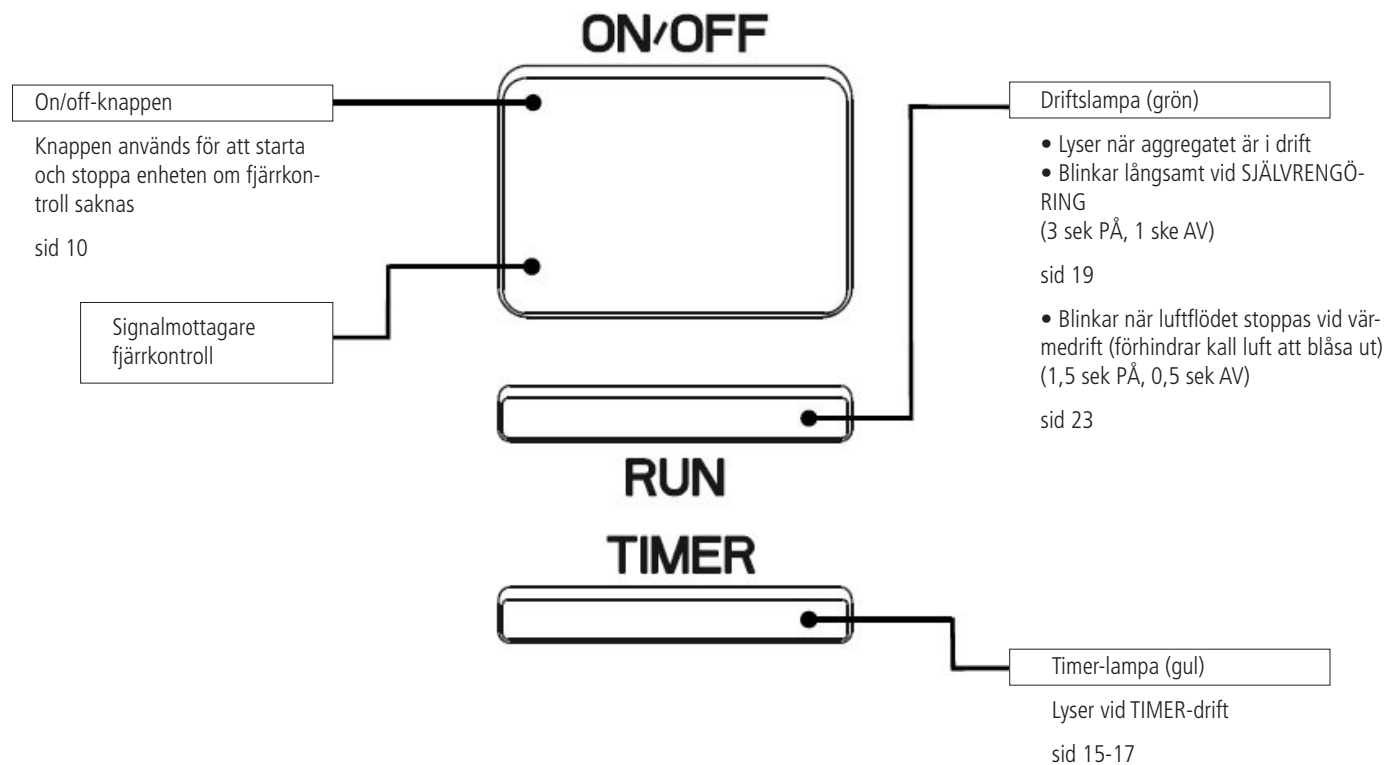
ON/OFF

On/off-knappen

Knappen används för att starta och stoppa enheten om fjärrkontroll saknas

sid 10

Signalmottagare fjärrkontroll

Driftslampa (grön)

• Lyser när aggregatet är i drift
• Blinkar långsamt vid SJÄLVRENGÖRING
(3 sek PÅ, 1 ske AV)

sid 19

• Blinkar när luftflödet stoppas vid värmedrift (förhindrar kall luft att blåsa ut)
(1,5 sek PÅ, 0,5 sek AV)

sid 23

RUN

TIMER

Timer-lampa (gul)

Lyser vid TIMER-drift

sid 15-17